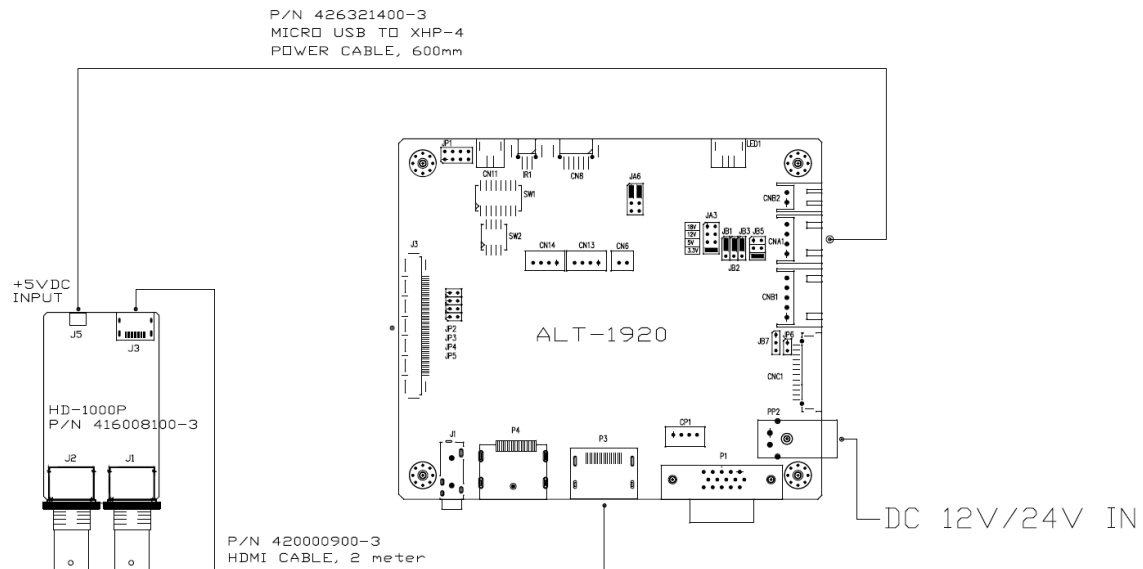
P/N 426321400-3
MICRO USB TO XHP-4
POWER CABLE, 600mm

JP1
CN11
IR1
CN8
LED1
SW1
JA6
CNB2
SW2
JA3
18V
12V
5V
3.3V
JB1
JB3
JB5
CNA1
JB2
CN14
CN13
CN6
CNB1
J3
JP2
JP3
JP4
JP5
ALT-1920
JB7
JP6
CNC1
+5VDC
INPUT
J5
J3
HD-1000P
P/N 416008100-3
J1
P4
P3
CP1
PP2
P1
J2
J1
DC 12V/24V IN
P/N 420000900-3
HDMI CABLE, 2 meter